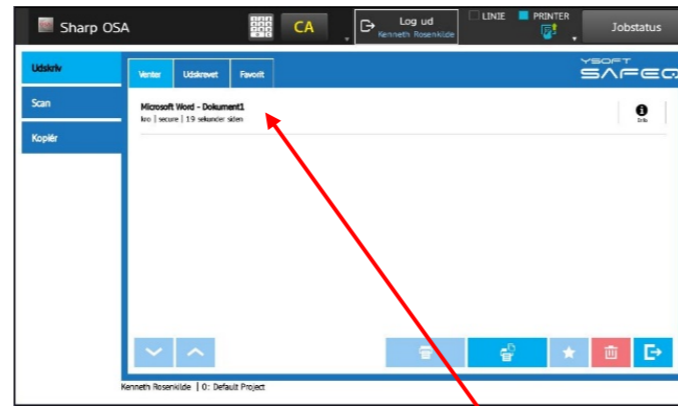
Sharp OSA
CA
Log ud
Kenneth Rosenkilde
LINJE
PRINTER
Jobstatus

Udskriv
Scan
Kopiér

Venter
Udskrevet
Favorit

YSOFT
SAFEQ

Microsoft Word - Dokument1
kro | secure | 19 sekunder siden
Info

Kenneth Rosenkilde | 0: Default Project